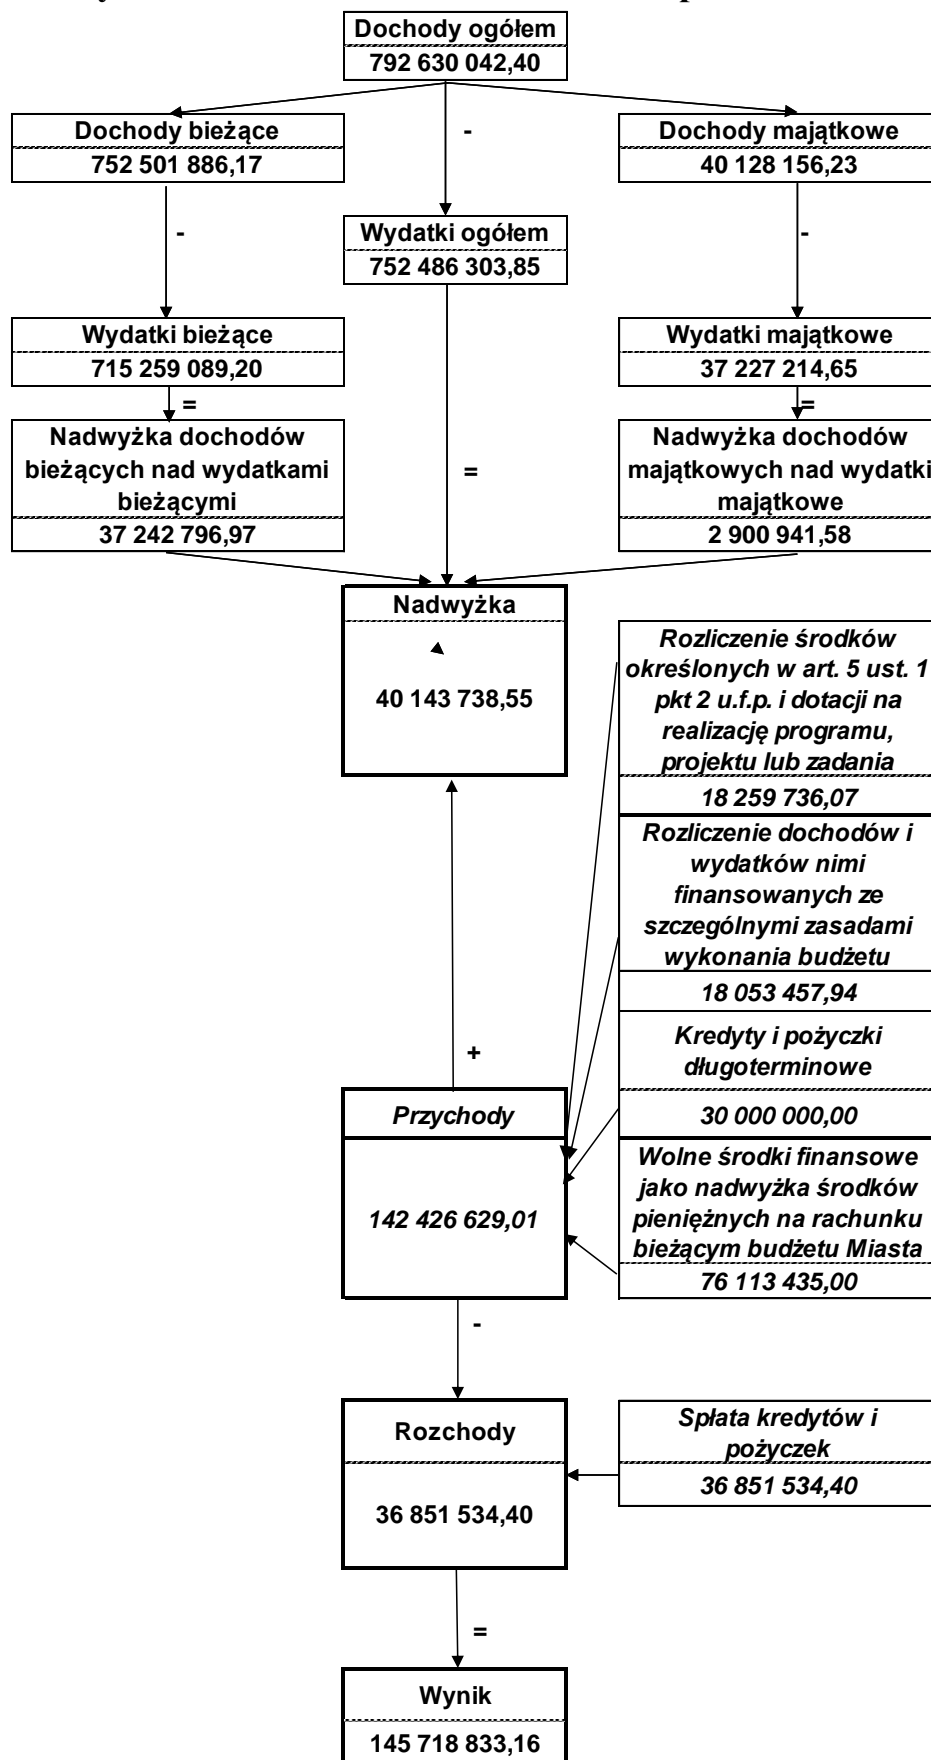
Dochody ogółem
792 630 042,40

Dochody bieżące
752 501 886,17

-

Dochody majątkowe
40 128 156,23

-

Wydatki ogółem
752 486 303,85

-

Wydatki bieżące
715 259 089,20

Wydatki majątkowe
37 227 214,65

=

=

Nadwyżka dochodów bieżących nad wydatkami bieżącymi
37 242 796,97

=

Nadwyżka dochodów majątkowych nad wydatki majątkowe
2 900 941,58

Nadwyżka

40 143 738,55

Rozliczenie środków określonych w art. 5 ust. 1 pkt 2 u.f.p. i dotacji na realizację programu, projektu lub zadania
18 259 736,07

Rozliczenie dochodów i wydatków nimi finansowanych ze szczególnymi zasadami wykonania budżetu
18 053 457,94

+

Kredyty i pożyczki długoterminowe
30 000 000,00

Przychody

142 426 629,01

Wolne środki finansowe jako nadwyżka środków pieniężnych na rachunku bieżącym budżetu Miasta
76 113 435,00

-

Rozchody

36 851 534,40

Spłata kredytów i pożyczek
36 851 534,40

=

Wynik
145 718 833,16